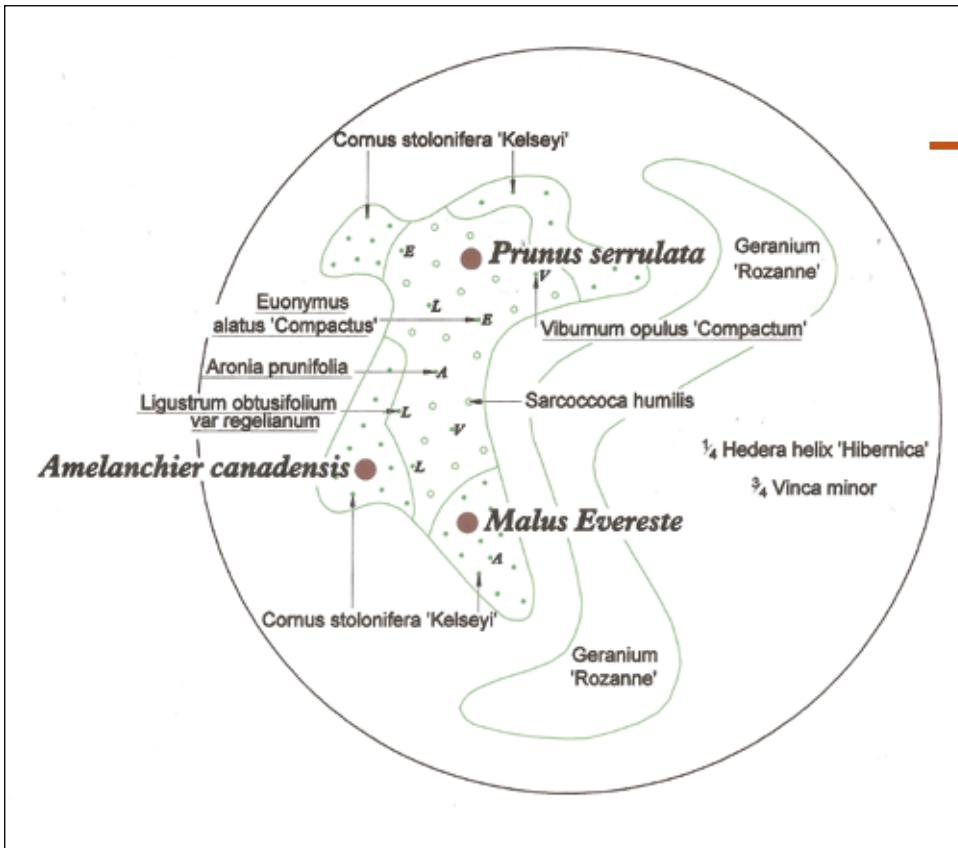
Cornus stolonifera 'Kelseyi'

E

Prunus serrulata

V

Geranium 'Rozanne'

Euonymus alatus 'Compactus'

L

E

Viburnum opulus 'Compactum'

Aronia prunifolia

A

Ligustrum obtusifolium var regelianum

L

Sarcoccoca humilis

V

$\frac{1}{4}$ Hedera helix 'Hibernica'

Amelanchier canadensis

L

$\frac{3}{4}$ Vinca minor

Malus Evereste

A

Cornus stolonifera 'Kelseyi'

Geranium 'Rozanne'